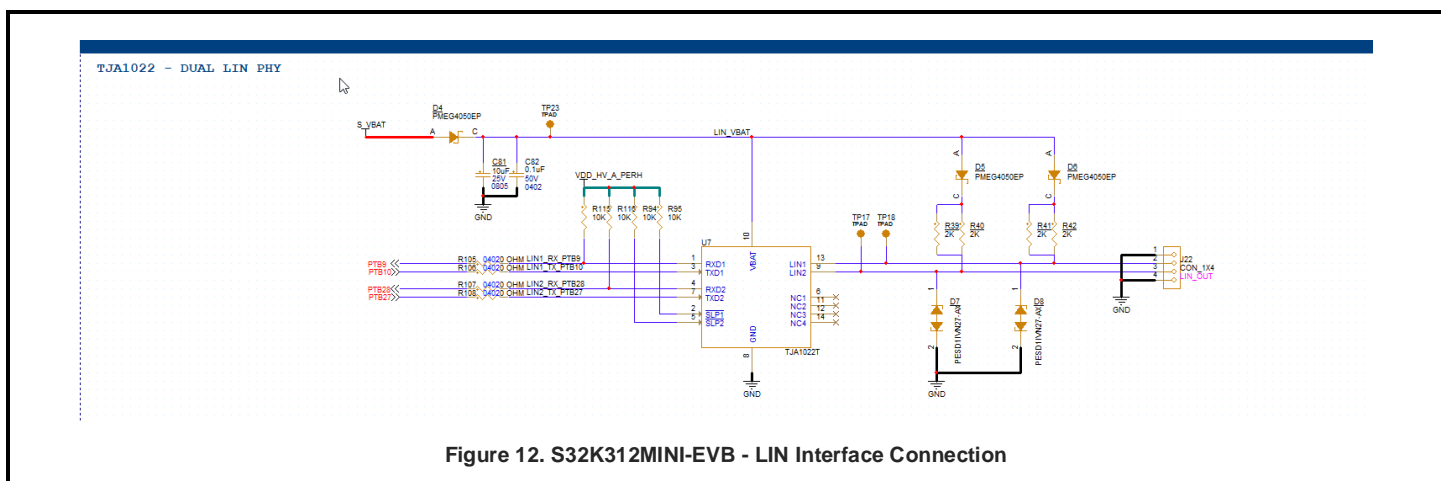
TJA1022 - DUAL LIN PHY

S_VBAT
D4
PMEG4050EP
A
C
TP23
TPAD
LIN_VBAT
C81
10uF
25V
0805
C82
0.1uF
50V
0402
GND
VDD_HV_A_PERH
R115
10K
R116
10K
R94
10K
R95
10K
U7
10
VBAT
PTB9
PTB10
PTB28
PTB27
R105
0402
0 OHM
LIN1_RX_PTB9
R106
0402
0 OHM
LIN1_TX_PTB10
R107
0402
0 OHM
LIN2_RX_PTB28
R108
0402
0 OHM
LIN2_TX_PTB27
1
RXD1
3
TXD1
4
RXD2
7
TXD2
2
SLP1
5
SLP2
GND
8
GND
TJA1022T
13
LIN1
9
LIN2
6
NC1
11
NC2
12
NC3
14
NC4
TP17
TPAD
TP18
TPAD
A
D5
PMEG4050EP
C
R39
2K
R40
2K
A
D6
PMEG4050EP
C
R41
2K
R42
2K
1
D7
PESD1IVN27-AV
2
GND
1
D8
PESD1IVN27-AV
2
J22
1
2
3
4
CON_1X4
LIN_OUT
GND

Figure 12. S32K312MINI-EVB - LIN Interface Connection